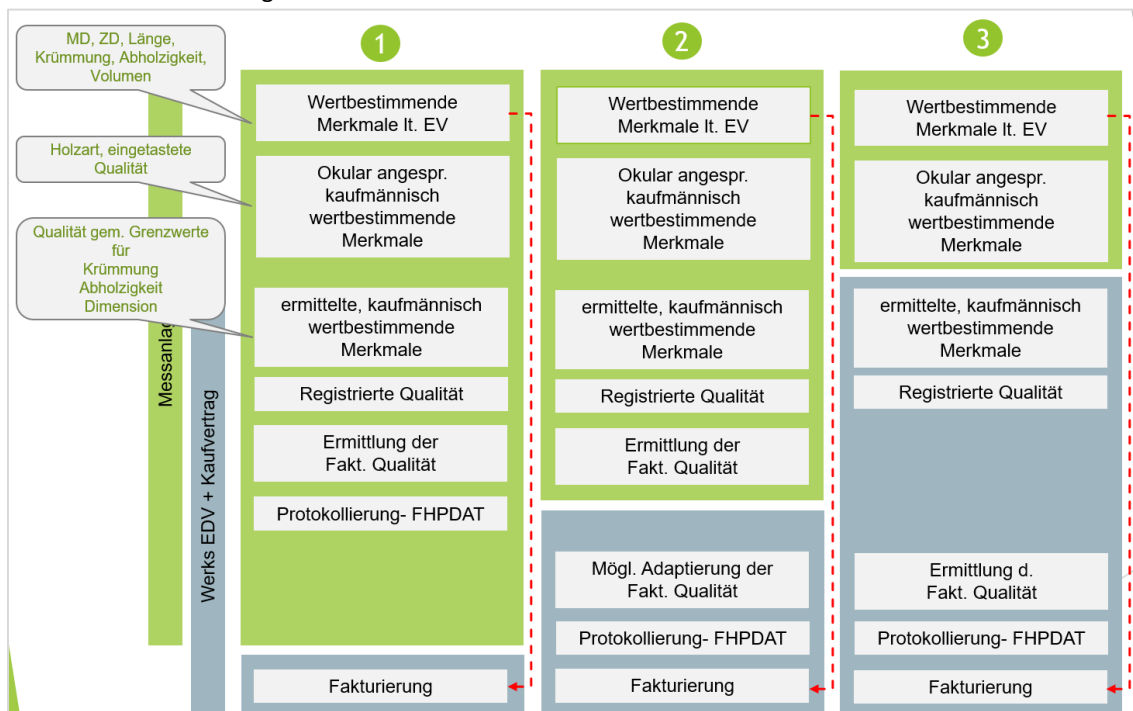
MD, ZD, Länge, Krümmung, Abholzigkeit, Volumen

Holzart, eingetastete Qualität

Qualität gem. Grenzwerte für Krümmung Abholzigkeit Dimension

Messanla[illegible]

Werks EDV + Kaufvertrag

1

Wertbestimmende Merkmale lt. EV

Okular angespr. kaufmännisch wertbestimmende Merkmale

ermittelte, kaufmännisch wertbestimmende Merkmale

Registrierte Qualität

Ermittlung der Fakt. Qualität

Protokollierung- FHPDAT

Fakturierung

2

Wertbestimmende Merkmale lt. EV

Okular angespr. kaufmännisch wertbestimmende Merkmale

ermittelte, kaufmännisch wertbestimmende Merkmale

Registrierte Qualität

Ermittlung der Fakt. Qualität

Mögl. Adaptierung der Fakt. Qualität

Protokollierung- FHPDAT

Fakturierung

3

Wertbestimmende Merkmale lt. EV

Okular angespr. kaufmännisch wertbestimmende Merkmale

ermittelte, kaufmännisch wertbestimmende Merkmale

Registrierte Qualität

Ermittlung d. Fakt. Qualität

Protokollierung- FHPDAT

Fakturierung